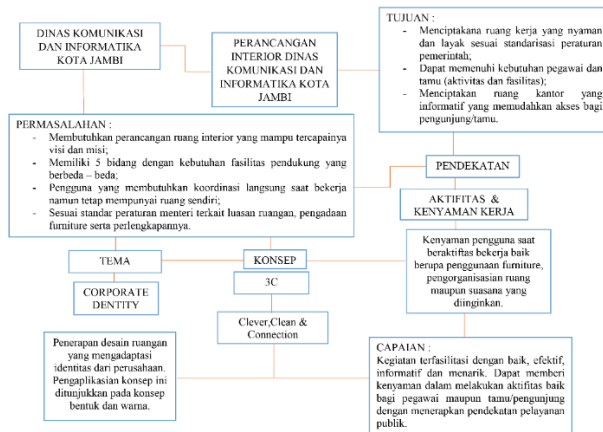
DINAS KOMUNIKASI DAN INFORMATIKA KOTA JAMBI

PERANCANGAN INTERIOR DINAS KOMUNIKASI DAN INFORMATIKA KOTA JAMBI

TUJUAN :
- Menciptakana ruang kerja yang nyaman dan layak sesuai standarisasi peraturan pemerintah;
- Dapat memenuhi kebutuhan pegawai dan tamu (aktivitas dan fasilitas);
- Menciptakan ruang kantor yang informatif yang memudahkan akses bagi pengunjung/tamu.

PERMASALAHAN :
- Membutuhkan perancangan ruang interior yang mampu tercapainya visi dan misi;
- Memiliki 5 bidang dengan kebutuhan fasilitas pendukung yang berbeda – beda;
- Pengguna yang membutuhkan koordinasi langsung saat bekerja namun tetap mempunyai ruang sendiri;
- Sesuai standar peraturan menteri terkait luasan ruangan, pengadaan furniture serta perlengkapannya.

PENDEKATAN

AKTIFITAS & KENYAMAN KERJA

Kenyaman pengguna saat beraktifitas bekerja baik berupa penggunaan furniture, pengorganisasian ruang maupun suasana yang diinginkan.

TEMA

KONSEP

CORPORATE DENTITY

3C

Clever,Clean & Connection

Penerapan desain ruangan yang mengadaptasi identitas dari perusahaan. Pengaplikasian konsep ini ditunjukkan pada konsep bentuk dan warna.

CAPAIAN :
Kegiatan terfasilitasi dengan baik, efektif, informatif dan menarik. Dapat memberi kenyaman dalam melakukan aktifitas baik bagi pegawai maupun tamu/pengunjung dengan menerapkan pendekatan pelayanan publik.